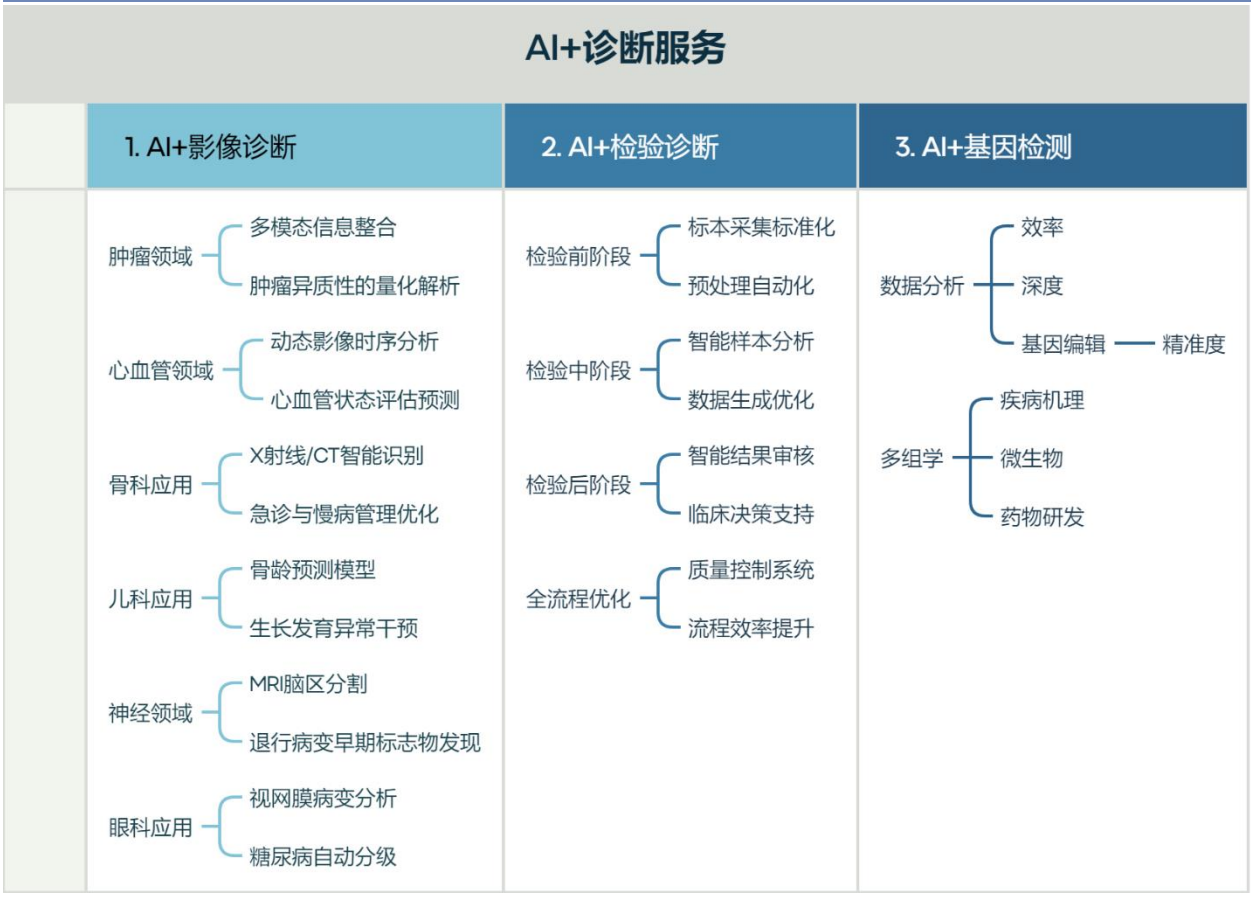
AI+诊断服务

| 1. AI+影像诊断 | 2. AI+检验诊断 | 3. AI+基因检测 |
|---|---|---|
| 肿瘤领域：多模态信息整合；肿瘤异质性的量化解析 | 检验前阶段：标本采集标准化；预处理自动化 | 数据分析：效率；深度；基因编辑 — 精准度 |
| 心血管领域：动态影像时序分析；心血管状态评估预测 | 检验中阶段：智能样本分析；数据生成优化 | 多组学：疾病机理；微生物；药物研发 |
| 骨科应用：X射线/CT智能识别；急诊与慢病管理优化 | 检验后阶段：智能结果审核；临床决策支持 | |
| 儿科应用：骨龄预测模型；生长发育异常干预 | 全流程优化：质量控制系统；流程效率提升 | |
| 神经领域：MRI脑区分割；退行病变早期标志物发现 | | |
| 眼科应用：视网膜病变分析；糖尿病自动分级 | | |